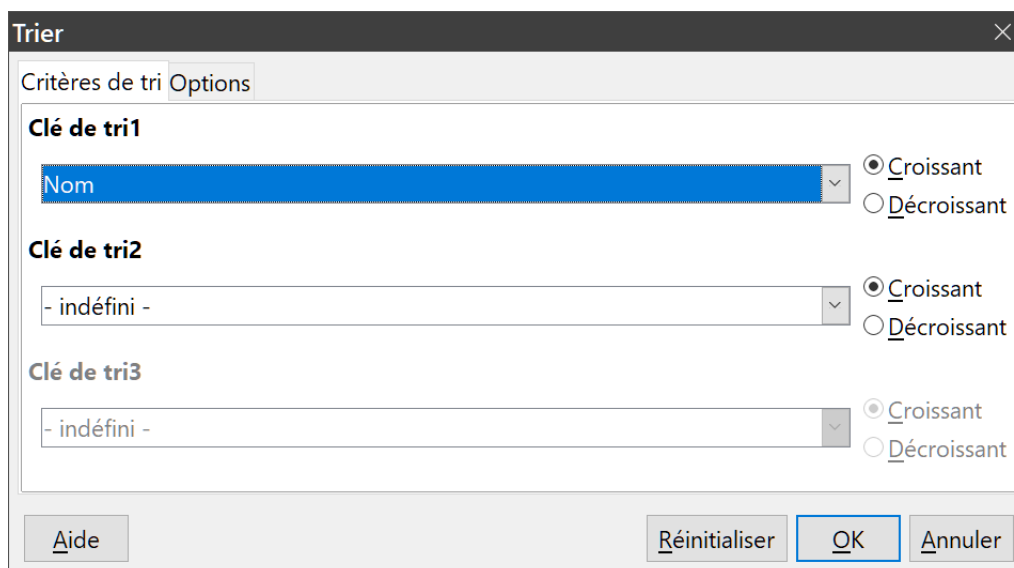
Trier

Critères de tri Options

Clé de tri1

Nom

Croissant
Décroissant

Clé de tri2

- indéfini -

Croissant
Décroissant

Clé de tri3

- indéfini -

Croissant
Décroissant

Aide

Réinitialiser OK Annuler